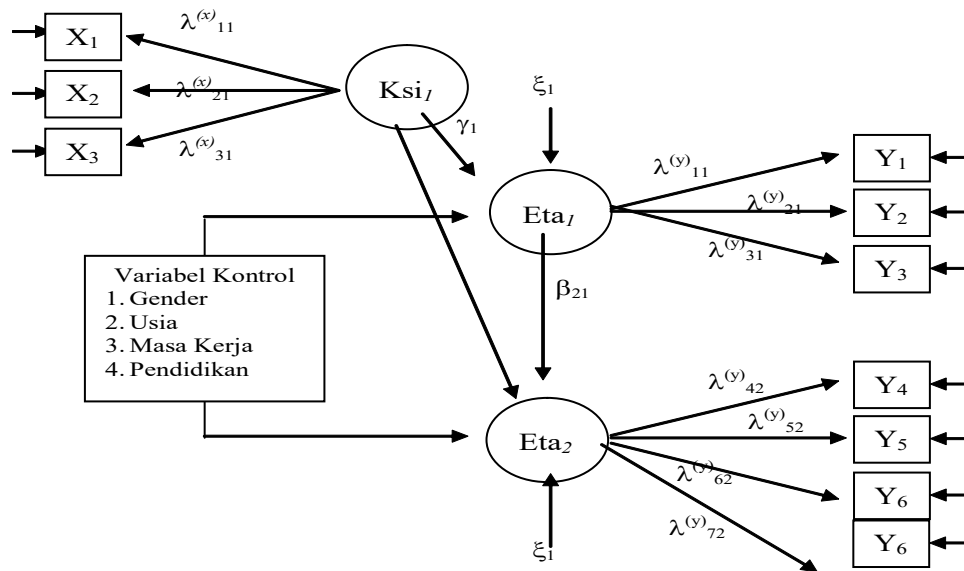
$X_1$
$\lambda^{(x)}_{11}$
$X_2$
$\lambda^{(x)}_{21}$
$X_3$
$\lambda^{(x)}_{31}$
Ksi$_1$
$\gamma_1$
$\xi_1$
Eta$_1$
$\lambda^{(y)}_{11}$
$\lambda^{(y)}_{21}$
$\lambda^{(y)}_{31}$
$Y_1$
$Y_2$
$Y_3$
$\beta_{21}$

Variabel Kontrol
1. Gender
2. Usia
3. Masa Kerja
4. Pendidikan

Eta$_2$
$\lambda^{(y)}_{42}$
$\lambda^{(y)}_{52}$
$\lambda^{(y)}_{62}$
$\lambda^{(y)}_{72}$
$Y_4$
$Y_5$
$Y_6$
$Y_6$
$\xi_1$